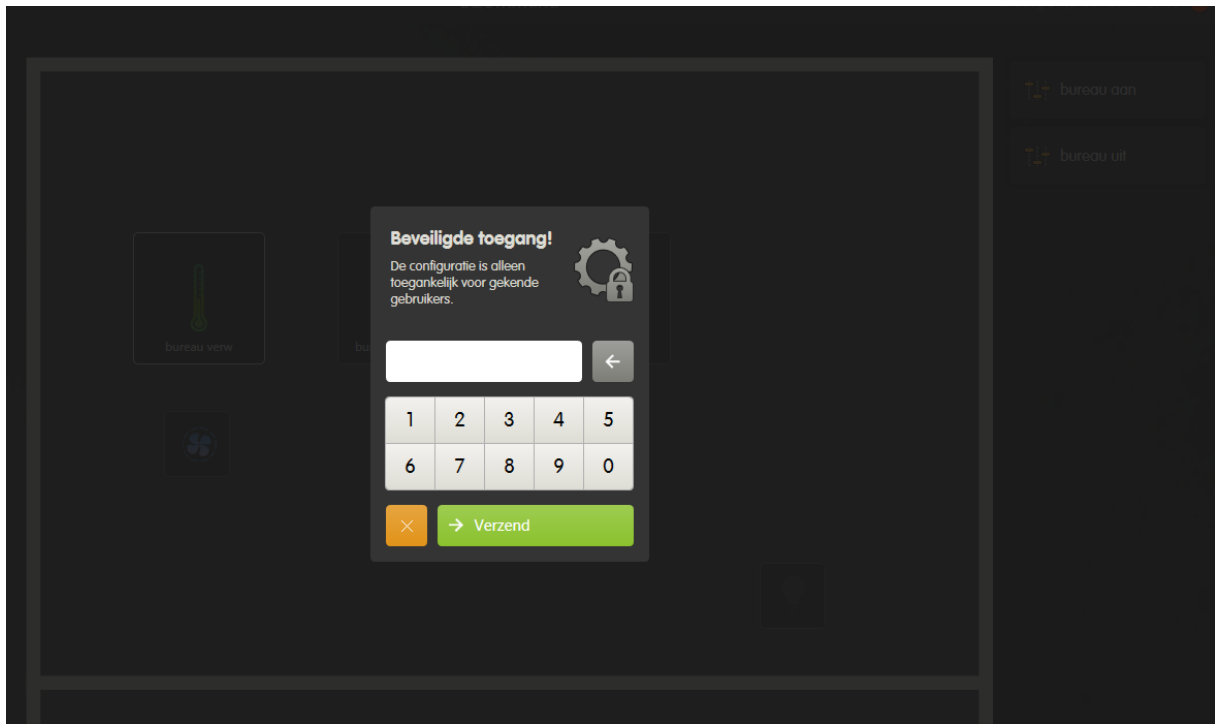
bureau aan

bureau uit

bureau verw

bu

Beveiligde toegang!

De configuratie is alleen toegankelijk voor gekende gebruikers.

| 1 | 2 | 3 | 4 | 5 |
|---|---|---|---|---|
| 6 | 7 | 8 | 9 | 0 |

Verzend